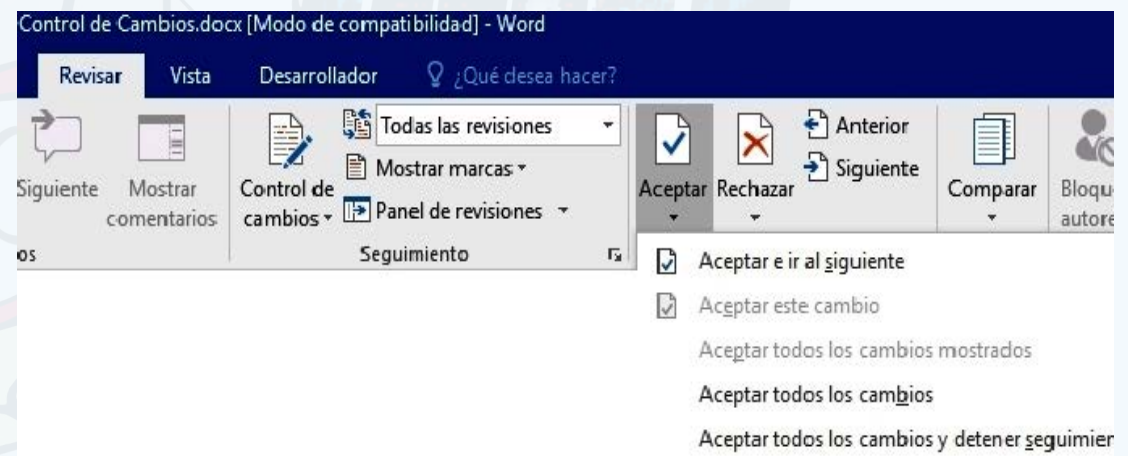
Control de Cambios.docx [Modo de compatibilidad] - Word

Revisar Vista Desarrollador ¿Qué desea hacer?

Siguiente Mostrar comentarios

os

Control de cambios

Todas las revisiones

Mostrar marcas

Panel de revisiones

Seguimiento

Aceptar Rechazar

Anterior

Siguiente

Comparar

Bloqu autore

Aceptar e ir al siguiente

Aceptar este cambio

Aceptar todos los cambios mostrados

Aceptar todos los cambios

Aceptar todos los cambios y detener seguimien